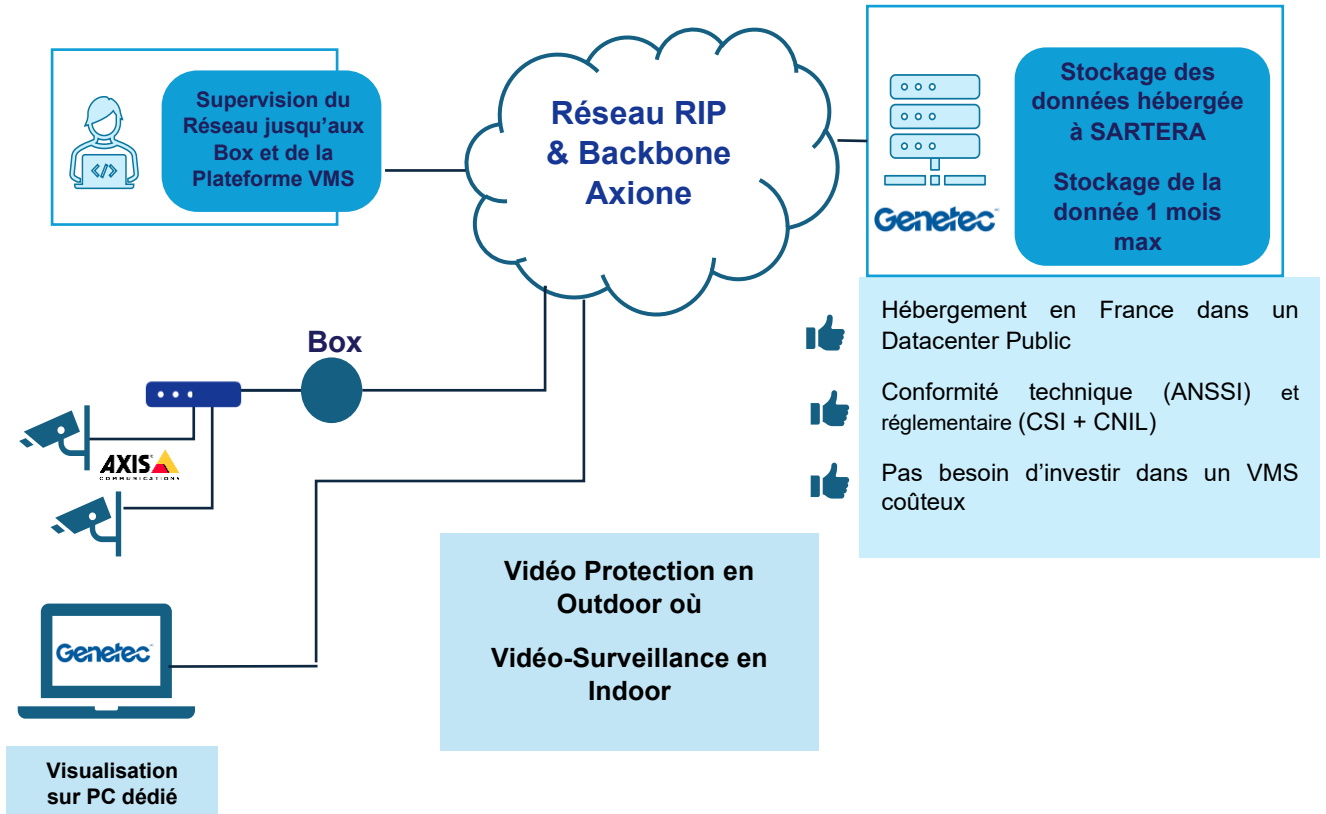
Supervision du Réseau jusqu'aux Box et de la Plateforme VMS

Réseau RIP & Backbone Axione

Genetec

Stockage des données hébergée à SARTERA

Stockage de la donnée 1 mois max

Hébergement en France dans un Datacenter Public

Conformité technique (ANSSI) et réglementaire (CSI + CNIL)

Pas besoin d'investir dans un VMS coûteux

Box

AXIS COMMUNICATIONS

Genetec

Vidéo Protection en Outdoor où

Vidéo-Surveillance en Indoor

Visualisation sur PC dédié